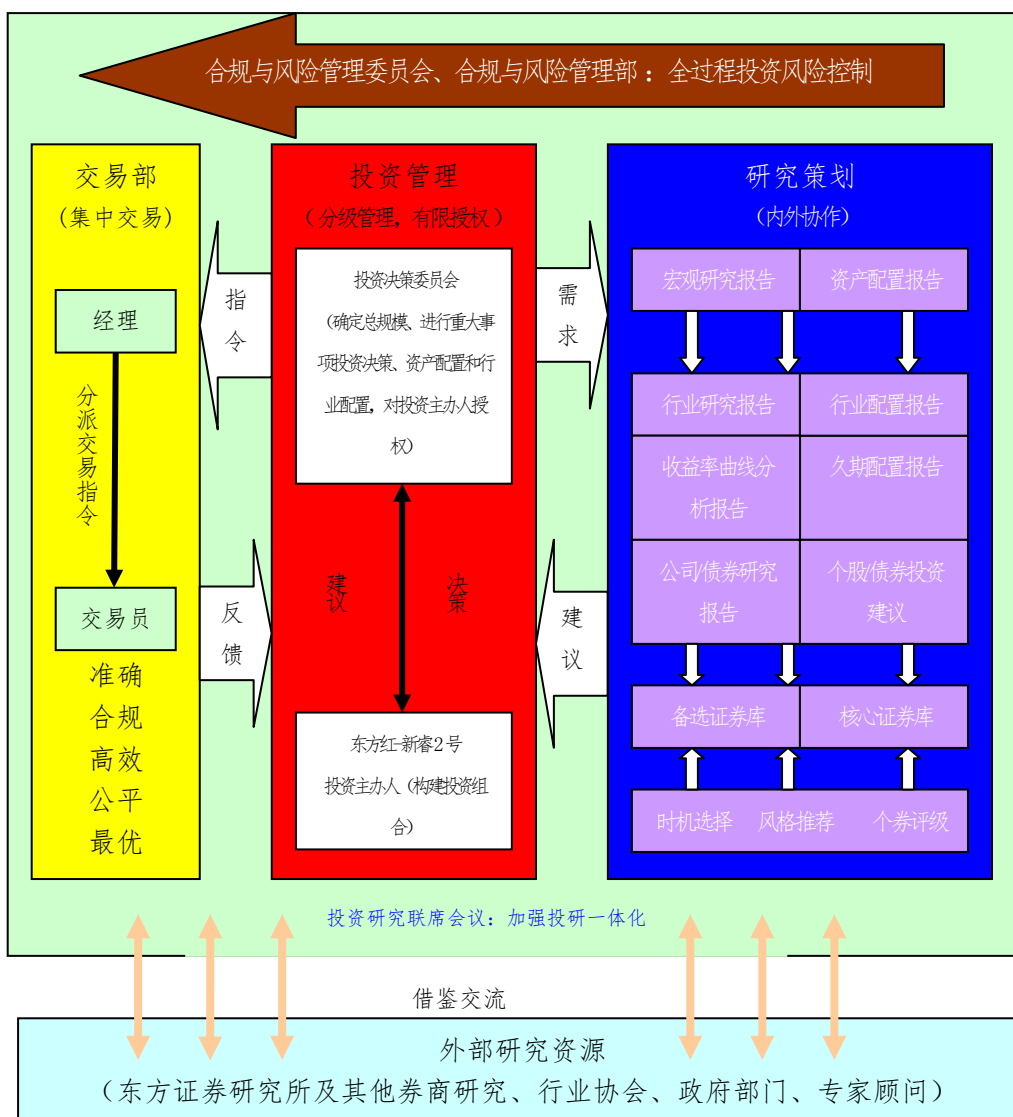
合规与风险管理委员会、合规与风险管理部：全过程投资风险控制

交易部
（集中交易）

经理

分派交易指令

交易员

准确
合规
高效
公平
最优

指令

反馈

投资管理
（分级管理，有限授权）

投资决策委员会
（确定总规模、进行重大事项投资决策、资产配置和行业配置，对投资主办人授权）

建议

决策

东方红-新睿2号
投资主办人（构建投资组合）

需求

建议

研究策划
（内外协作）

| 宏观研究报告 | 资产配置报告 |
|---|---|
| 行业研究报告 | 行业配置报告 |
| 收益率曲线分析报告 | 久期配置报告 |
| 公司/债券研究报告 | 个股/债券投资建议 |
| 备选证券库 | 核心证券库 |

时机选择 风格推荐 个券评级

投资研究联席会议：加强投研一体化

借鉴交流

外部研究资源
（东方证券研究所及其他券商研究、行业协会、政府部门、专家顾问）